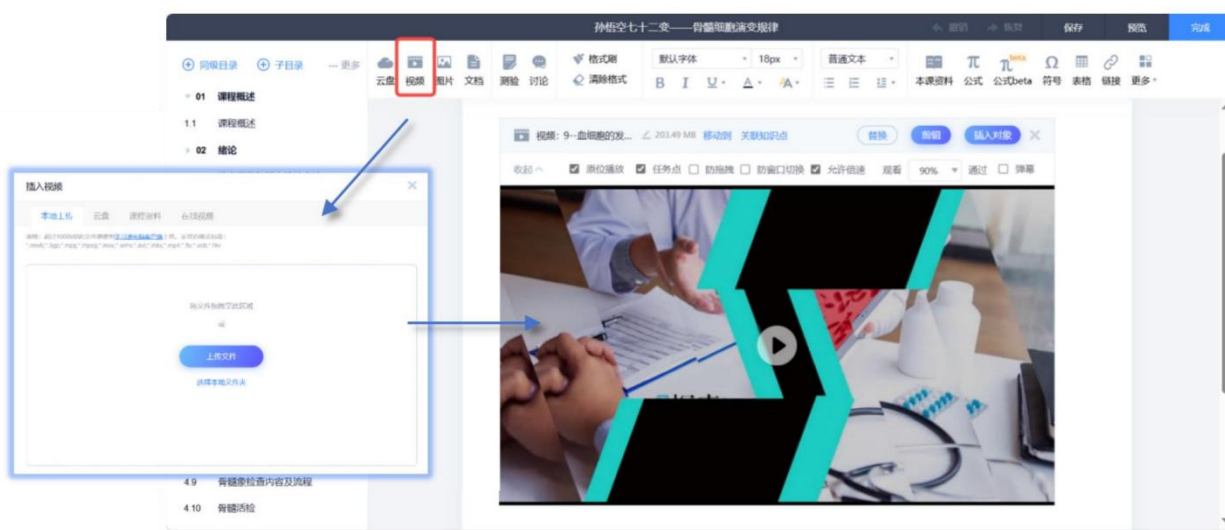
孙悟空七十二变——骨髓细胞演变规律

撤销 恢复 保存 预览 完成

同级目录 子目录 ··· 更多

云盘 视频 图片 文档 测验 讨论 格式刷 清除格式 默认字体 18px 普通文本 本课资料 公式 公式beta 符号 表格 链接 更多

01 课程概述
1.1 课程概述
02 绪论

视频：9--血细胞的发... 203.49 MB 移动到 关联知识点 替换 剪辑 插入对象

收起 原位播放 任务点 防拖拽 防窗口切换 允许倍速 观看 90% 通过 弹幕

插入视频

本地上传 云盘 课程资料 公共视频

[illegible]

将文件拖拽于此区域

上传文件

选择本地文件夹

4.9 骨髓象检查内容及流程
4.10 骨髓活检